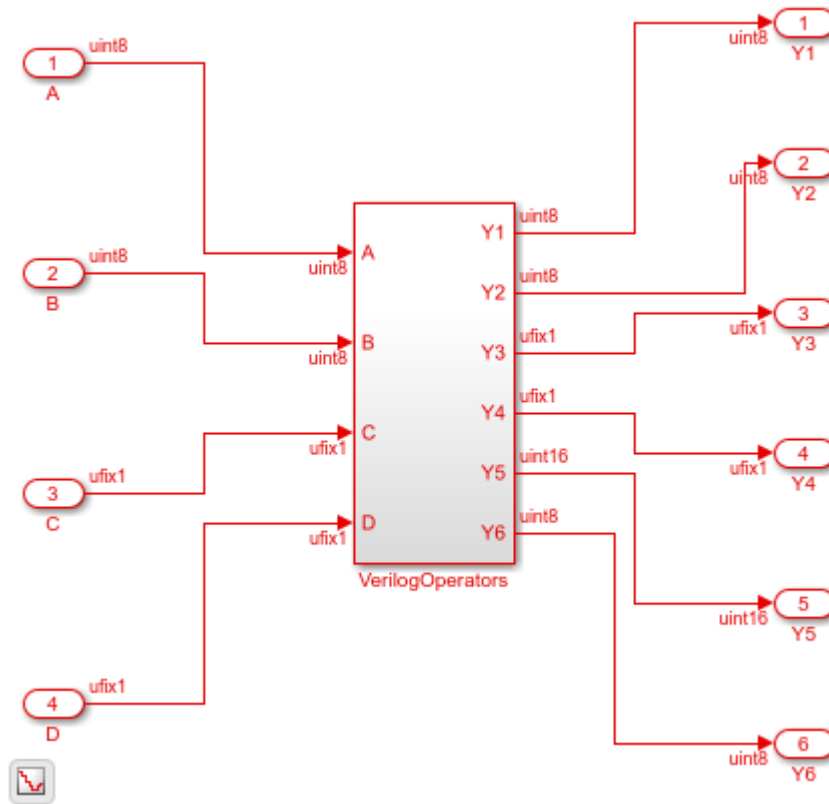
1
A
uint8

2
B
uint8

3
C
ufix1

4
D
ufix1

uint8
A
uint8
B
ufix1
C
ufix1
D

Y1
Y2
Y3
Y4
Y5
Y6
VerilogOperators

uint8
uint8
ufix1
ufix1
uint16
uint8

uint8
1
Y1

uint8
2
Y2

ufix1
3
Y3

ufix1
4
Y4

uint16
5
Y5

uint8
6
Y6